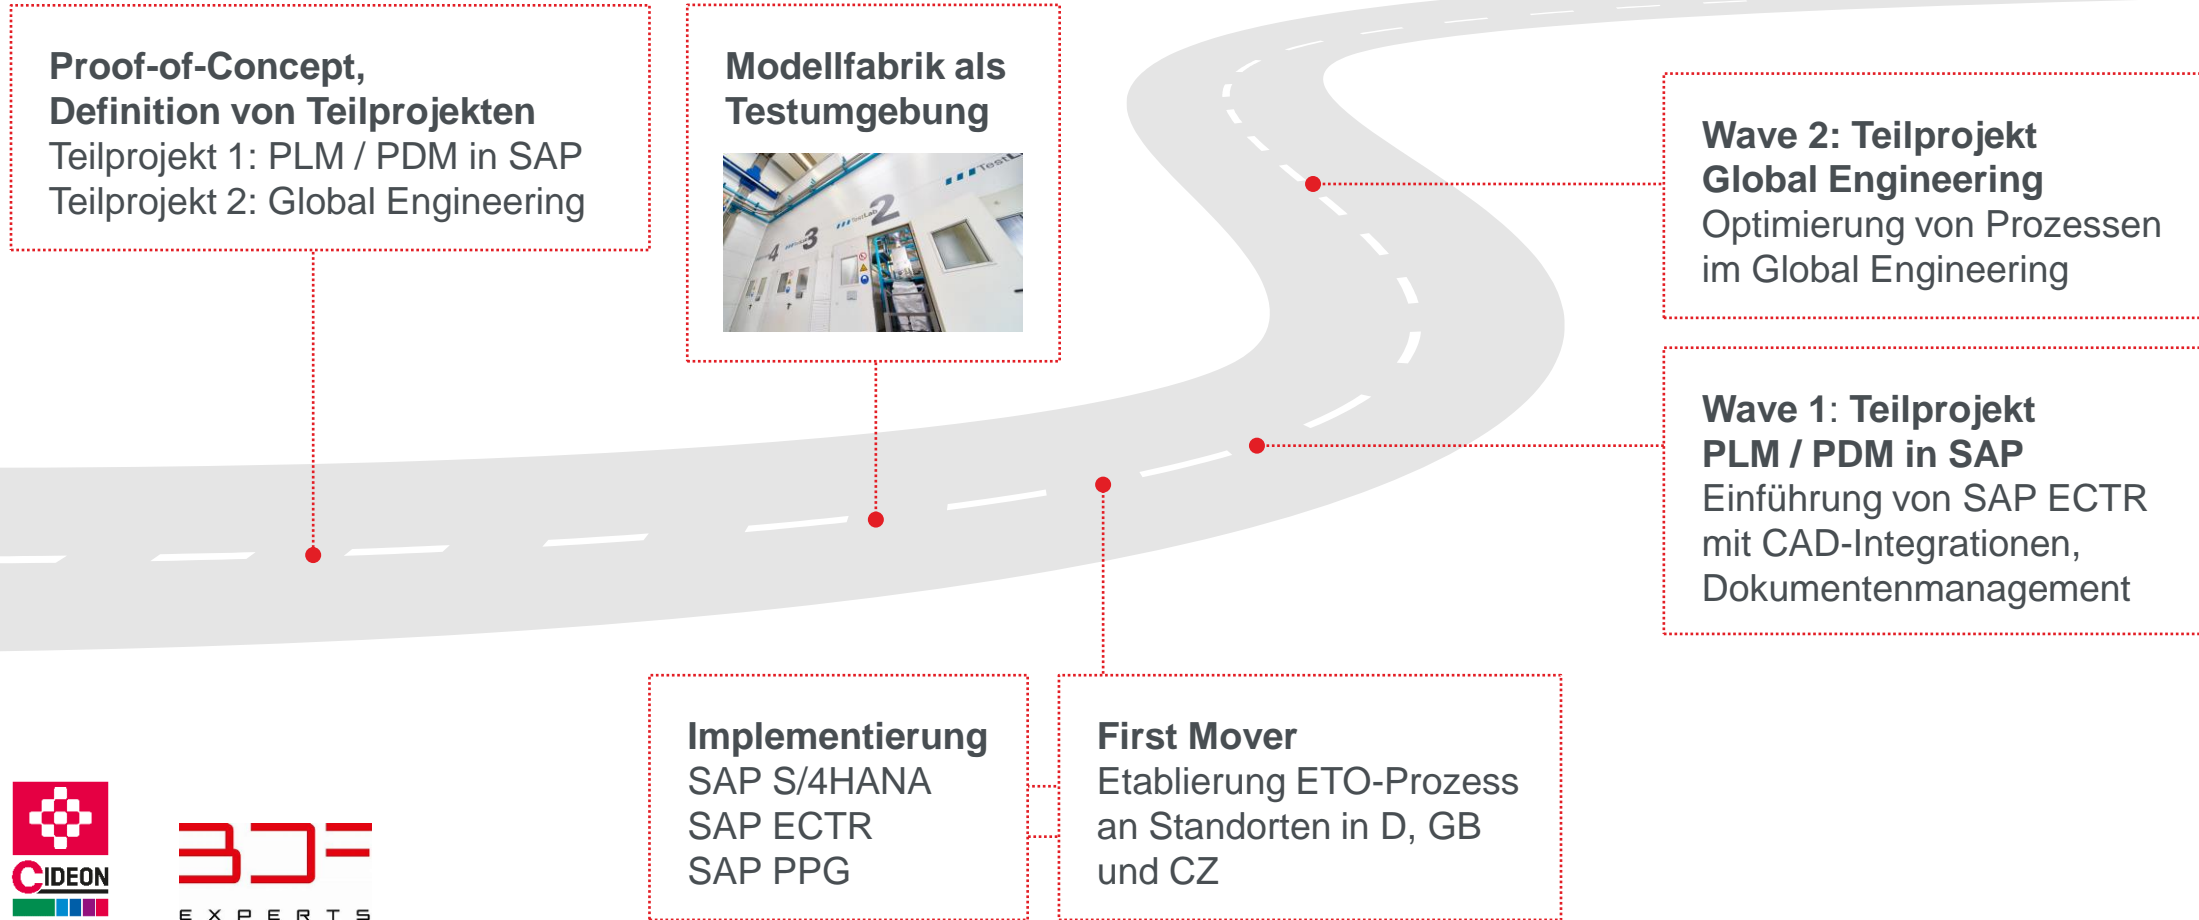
**Proof-of-Concept, Definition von Teilprojekten**
Teilprojekt 1: PLM / PDM in SAP
Teilprojekt 2: Global Engineering

**Modellfabrik als Testumgebung**

4 3 2 TestLab

**Wave 2: Teilprojekt Global Engineering**
Optimierung von Prozessen im Global Engineering

**Wave 1: Teilprojekt PLM / PDM in SAP**
Einführung von SAP ECTR mit CAD-Integrationen, Dokumentenmanagement

**Implementierung**
SAP S/4HANA
SAP ECTR
SAP PPG

**First Mover**
Etablierung ETO-Prozess an Standorten in D, GB und CZ

CIDEON

EXPERTS